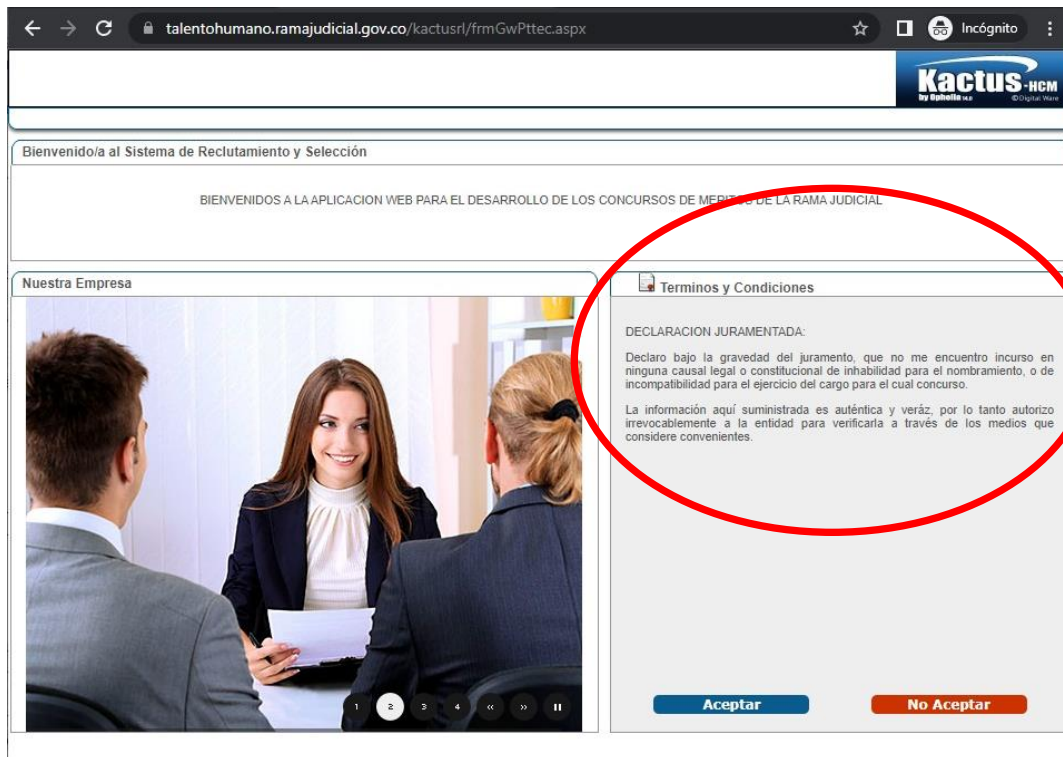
talentohumano.ramajudicial.gov.co/kactusrl/frmGwPttec.aspx

Incógnito

Kactus-HCM
by Ophelia
© Digital Ware

Bienvenido/a al Sistema de Reclutamiento y Selección

BIENVENIDOS A LA APLICACION WEB PARA EL DESARROLLO DE LOS CONCURSOS DE MERITOS DE LA RAMA JUDICIAL

Nuestra Empresa

1 2 3 4 « » II

Terminos y Condiciones

DECLARACION JURAMENTADA:

Declaro bajo la gravedad del juramento, que no me encuentro incurso en ninguna causal legal o constitucional de inhabilidad para el nombramiento, o de incompatibilidad para el ejercicio del cargo para el cual concurso.

La información aquí suministrada es auténtica y veráz, por lo tanto autorizo irrevocablemente a la entidad para verificarla a través de los medios que considere convenientes.

Aceptar

No Aceptar